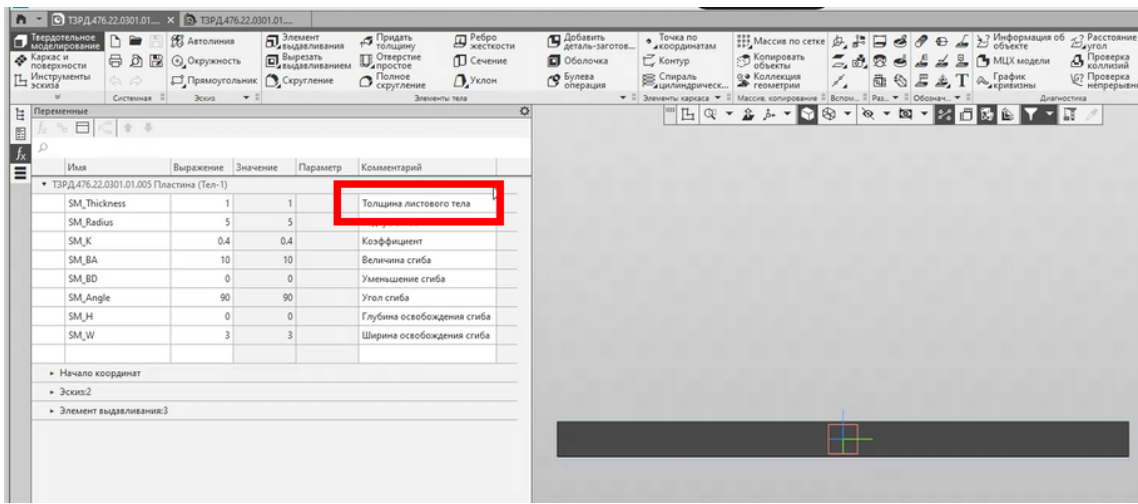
ТЗРД.476.22.0301.01.... × ТЗРД.476.22.0301.01....

Твердотельное моделирование
Каркас и поверхности
Инструменты эскиза
Системная
Автолиния
Окружность
Прямоугольник
Эскиз
Элемент выдавливания
Вырезать выдавливанием
Скругление
Придать толщину
Отверстие простое
Полное скругление
Ребро жесткости
Сечение
Уклон
Элементы тела
Добавить деталь-заготов...
Оболочка
Булева операция
Точка по координатам
Контур
Спираль цилиндрическ...
Элементы каркаса
Массив по сетке
Копировать объекты
Коллекция геометрии
Массив, копирование
Вспом...
Раз...
Обознач...
МЦХ модели
График кривизны
Информация об объекте
Расстояние и угол
Проверка коллизий
Проверка непрерывн...
Диагностика

Переменные

| Имя | Выражение | Значение | Параметр | Комментарий |
|---|---|---|---|---|
| ТЗРД.476.22.0301.01.005 Пластина (Тел-1) | | | | |
| SM_Thickness | 1 | 1 | | Толщина листового тела |
| SM_Radius | 5 | 5 | | |
| SM_K | 0.4 | 0.4 | | Коэффициент |
| SM_BA | 10 | 10 | | Величина сгиба |
| SM_BD | 0 | 0 | | Уменьшение сгиба |
| SM_Angle | 90 | 90 | | Угол сгиба |
| SM_H | 0 | 0 | | Глубина освобождения сгиба |
| SM_W | 3 | 3 | | Ширина освобождения сгиба |

Начало координат
Эскиз:2
Элемент выдавливания:3